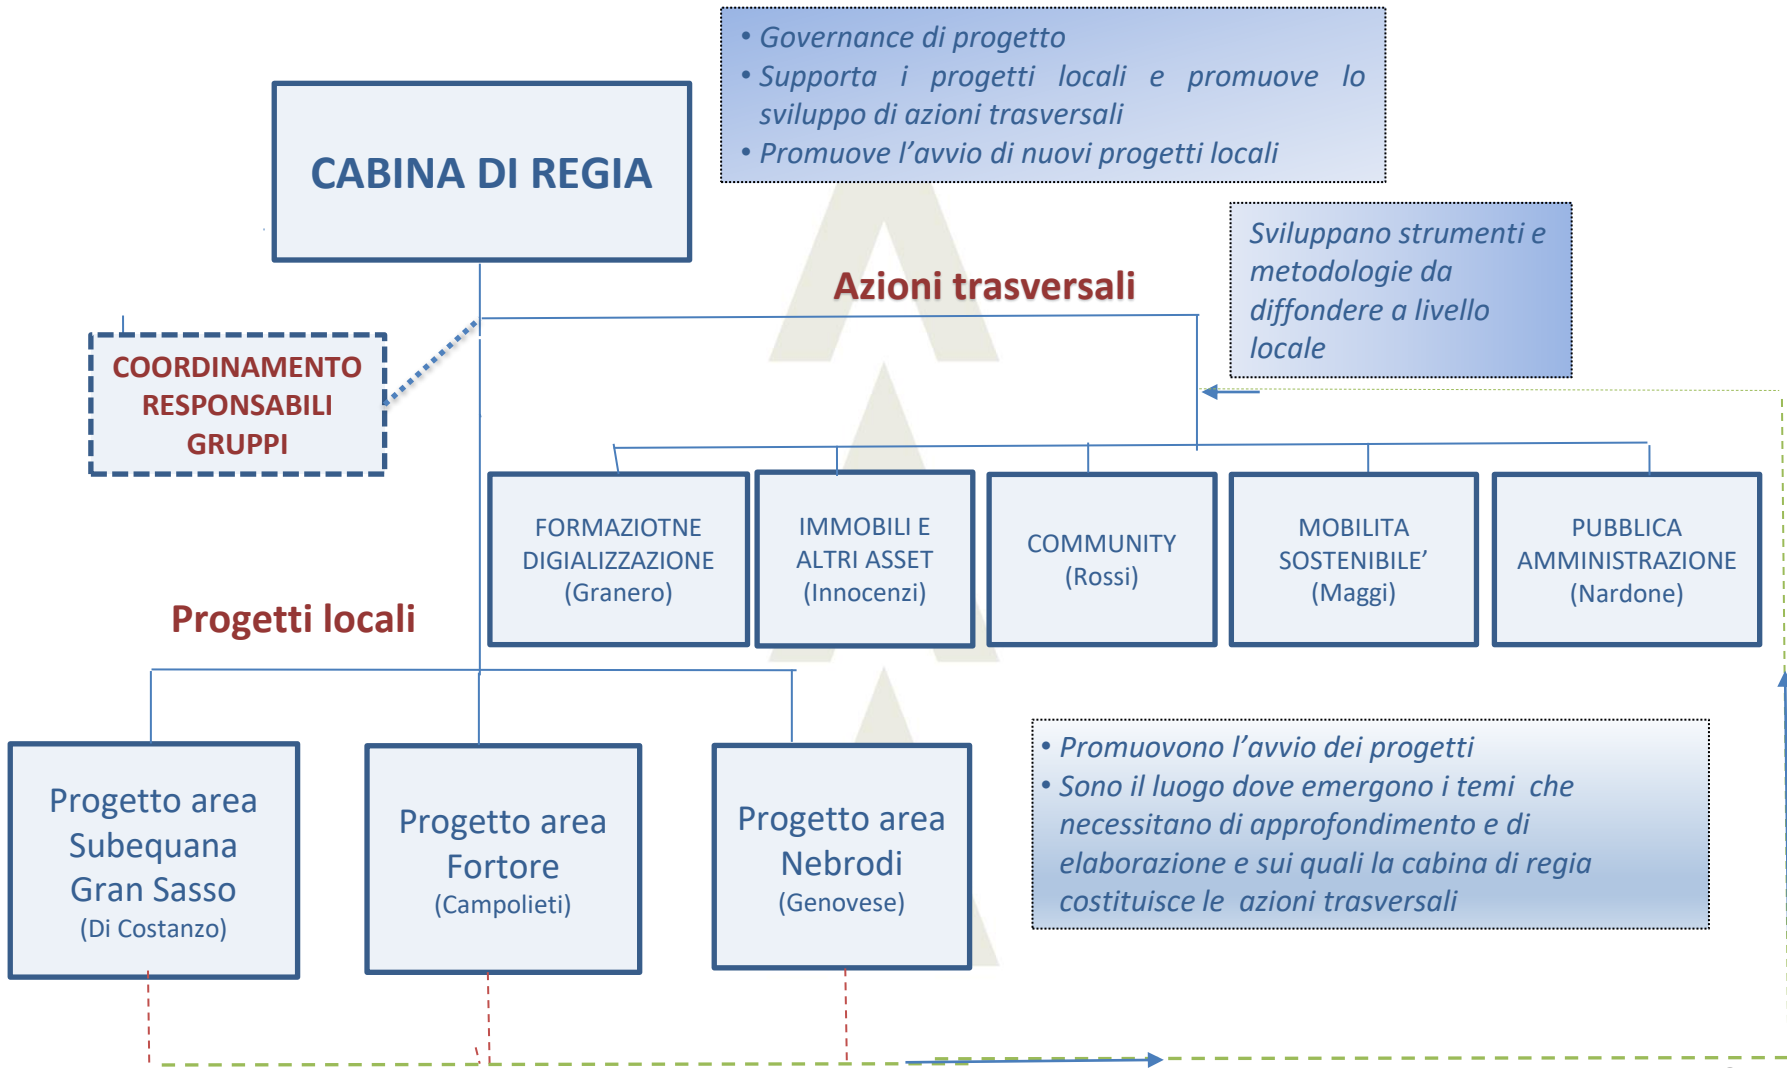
• Governance di progetto
• Supporta i progetti locali e promuove lo sviluppo di azioni trasversali
• Promuove l'avvio di nuovi progetti locali

CABINA DI REGIA

Sviluppano strumenti e metodologie da diffondere a livello locale

Azioni trasversali

COORDINAMENTO RESPONSABILI GRUPPI

FORMAZIOTNE DIGIALIZZAZIONE (Granero)

IMMOBILI E ALTRI ASSET (Innocenzi)

COMMUNITY (Rossi)

MOBILITA SOSTENIBILE' (Maggi)

PUBBLICA AMMINISTRAZIONE (Nardone)

Progetti locali

Progetto area Subequana Gran Sasso (Di Costanzo)

Progetto area Fortore (Campolieti)

Progetto area Nebrodi (Genovese)

• Promuovono l'avvio dei progetti
• Sono il luogo dove emergono i temi che necessitano di approfondimento e di elaborazione e sui quali la cabina di regia costituisce le azioni trasversali